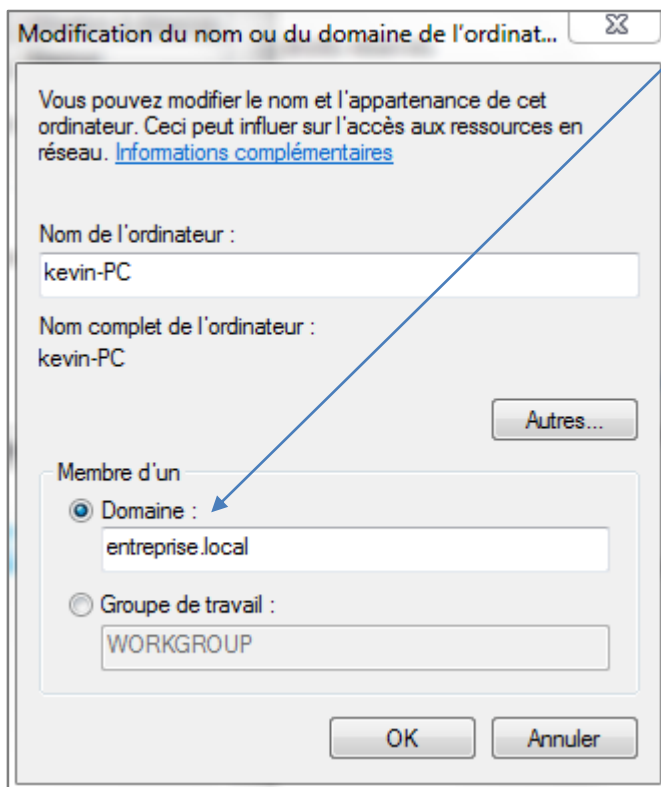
Modification du nom ou du domaine de l'ordinat...

Vous pouvez modifier le nom et l'appartenance de cet ordinateur. Ceci peut influer sur l'accès aux ressources en réseau. Informations complémentaires

Nom de l'ordinateur :

kevin-PC

Nom complet de l'ordinateur :

kevin-PC

Autres...

Membre d'un

Domaine :

entreprise.local

Groupe de travail :

WORKGROUP

OK

Annuler